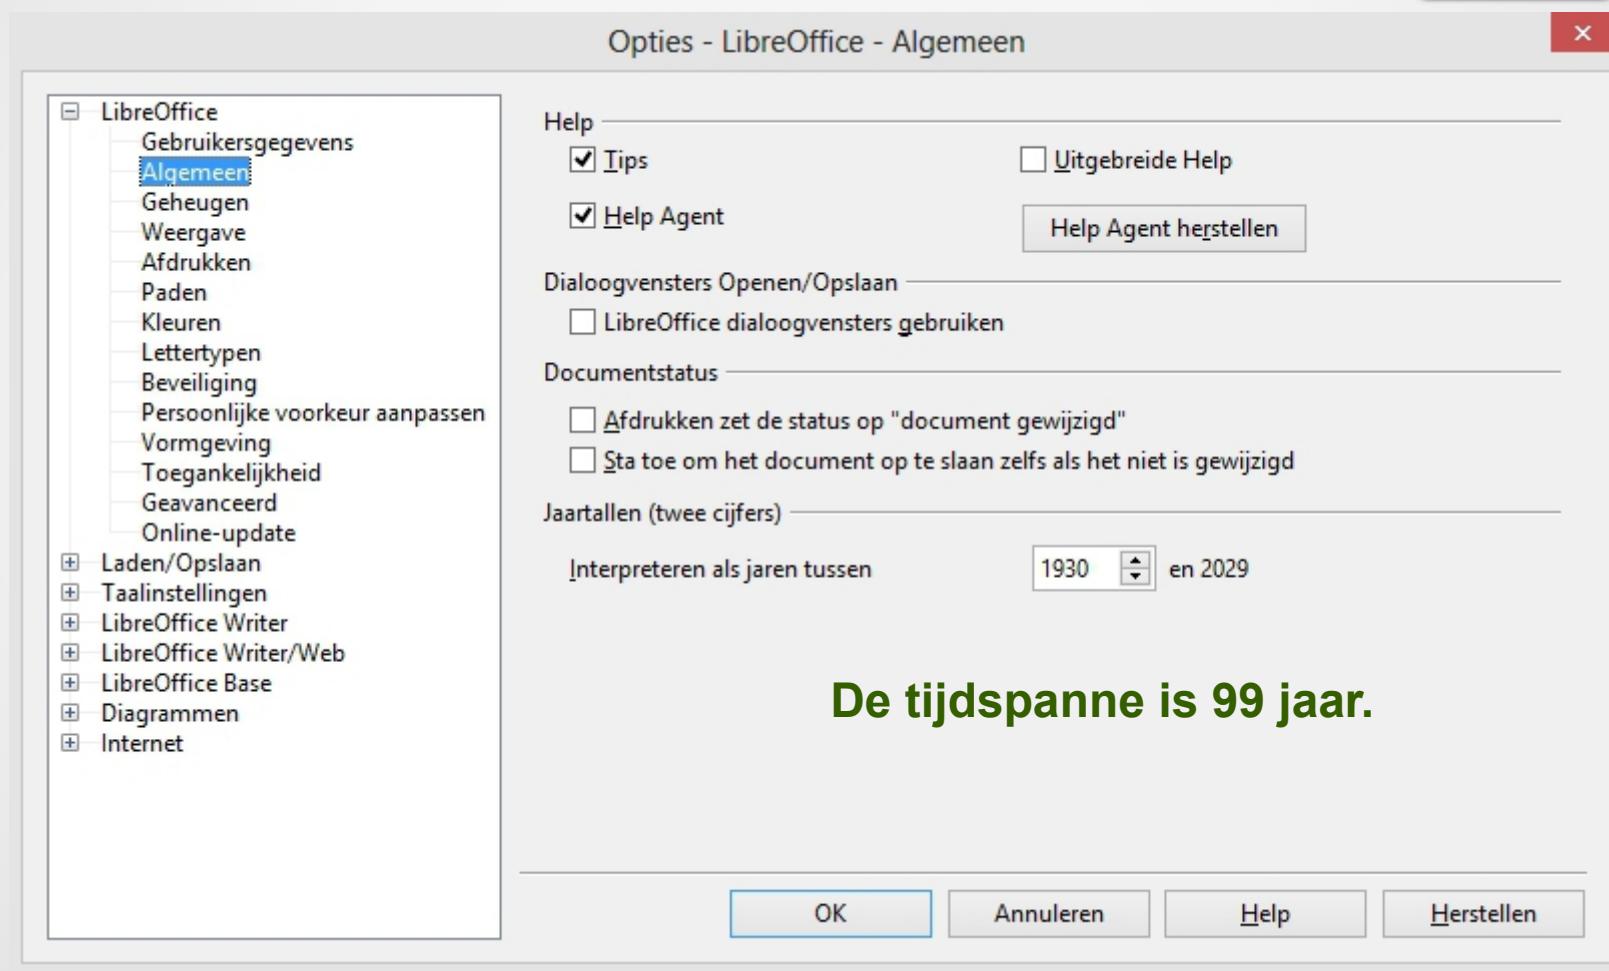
Opties - LibreOffice - Algemeen

LibreOffice
Gebruikersgegevens
Algemeen
Geheugen
Weergave
Afdrukken
Paden
Kleuren
Lettertypen
Beveiliging
Persoonlijke voorkeur aanpassen
Vormgeving
Toegankelijkheid
Geavanceerd
Online-update
Laden/Opslaan
Taalinstellingen
LibreOffice Writer
LibreOffice Writer/Web
LibreOffice Base
Diagrammen
Internet

Help
Tips
Uitgebreide Help
Help Agent
Help Agent herstellen

Dialoogvensters Openen/Opslaan
LibreOffice dialoogvensters gebruiken

Documentstatus
Afdrukken zet de status op "document gewijzigd"
Sta toe om het document op te slaan zelfs als het niet is gewijzigd

Jaartallen (twee cijfers)
Interpreteren als jaren tussen 1930 en 2029

De tijdspanne is 99 jaar.

OK
Annuleren
Help
Herstellen